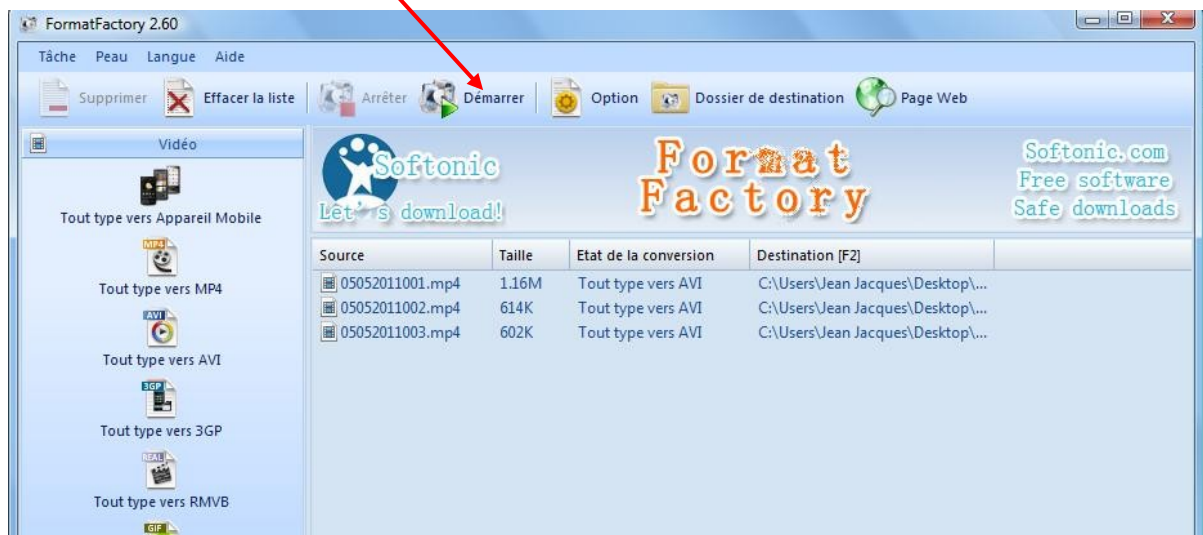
FormatFactory 2.60

Tâche Peau Langue Aide

Supprimer Effacer la liste Arrêter Démarrer Option Dossier de destination Page Web

Vidéo

Tout type vers Appareil Mobile

MP4

Tout type vers MP4

AVI

Tout type vers AVI

3GP

Tout type vers 3GP

REAL

Tout type vers RMVB

GIF

Softonic
Let's download!

Format Factory

Softonic.com
Free software
Safe downloads

| Source | Taille | Etat de la conversion | Destination [F2] |
|---|---|---|---|
| 05052011001.mp4 | 1.16M | Tout type vers AVI | C:\Users\Jean Jacques\Desktop\... |
| 05052011002.mp4 | 614K | Tout type vers AVI | C:\Users\Jean Jacques\Desktop\... |
| 05052011003.mp4 | 602K | Tout type vers AVI | C:\Users\Jean Jacques\Desktop\... |